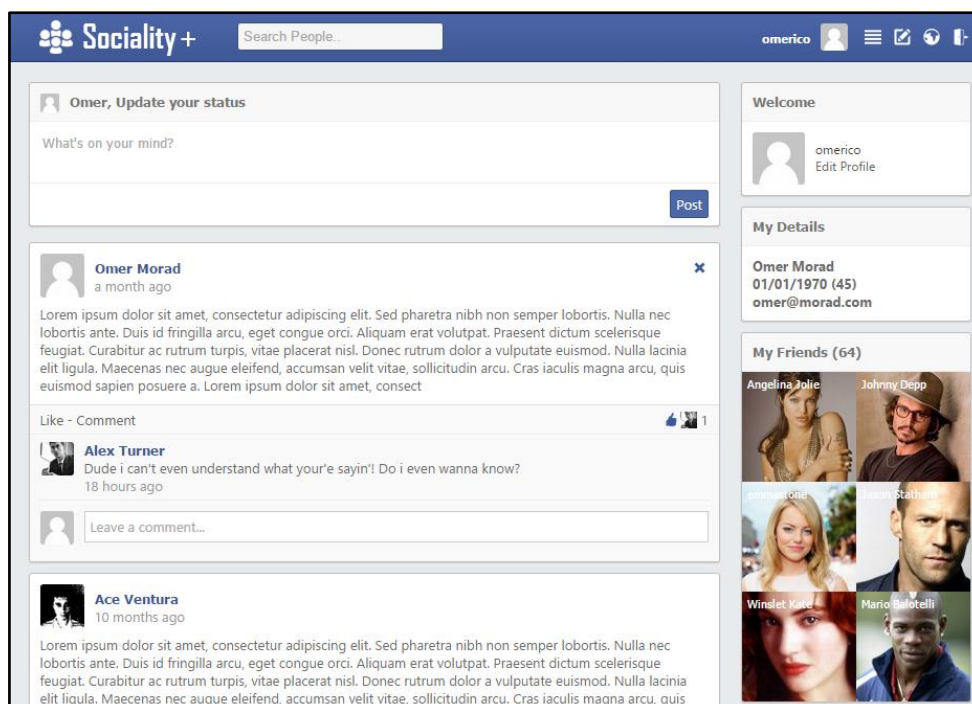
Sociality +

Search People..

omerico

Omer, Update your status

What's on your mind?

Post

Omer Morad
a month ago

Lorem ipsum dolor sit amet, consectetur adipiscing elit. Sed pharetra nibh non semper lobortis. Nulla nec lobortis ante. Duis id fringilla arcu, eget congue orci. Aliquam erat volutpat. Praesent dictum scelerisque feugiat. Curabitur ac rutrum turpis, vitae placerat nisl. Donec rutrum dolor a vulputate euismod. Nulla lacinia elit ligula. Maecenas nec augue eleifend, accumsan velit vitae, sollicitudin arcu. Cras iaculis magna arcu, quis euismod sapien posuere a. Lorem ipsum dolor sit amet, consect

Like - Comment

1

Alex Turner
Dude i can't even understand what your'e sayin'! Do i even wanna know?
18 hours ago

Leave a comment...

Ace Ventura
10 months ago

Lorem ipsum dolor sit amet, consectetur adipiscing elit. Sed pharetra nibh non semper lobortis. Nulla nec lobortis ante. Duis id fringilla arcu, eget congue orci. Aliquam erat volutpat. Praesent dictum scelerisque feugiat. Curabitur ac rutrum turpis, vitae placerat nisl. Donec rutrum dolor a vulputate euismod. Nulla lacinia elit ligula. Maecenas nec augue eleifend, accumsan velit vitae, sollicitudin arcu. Cras iaculis magna arcu, quis

Welcome

omerico
Edit Profile

My Details

Omer Morad
01/01/1970 (45)
omer@morad.com

My Friends (64)

Angelina Jolie
Johnny Depp
emmastone
Jason Statham
Winslet Kate
Mario Balotelli